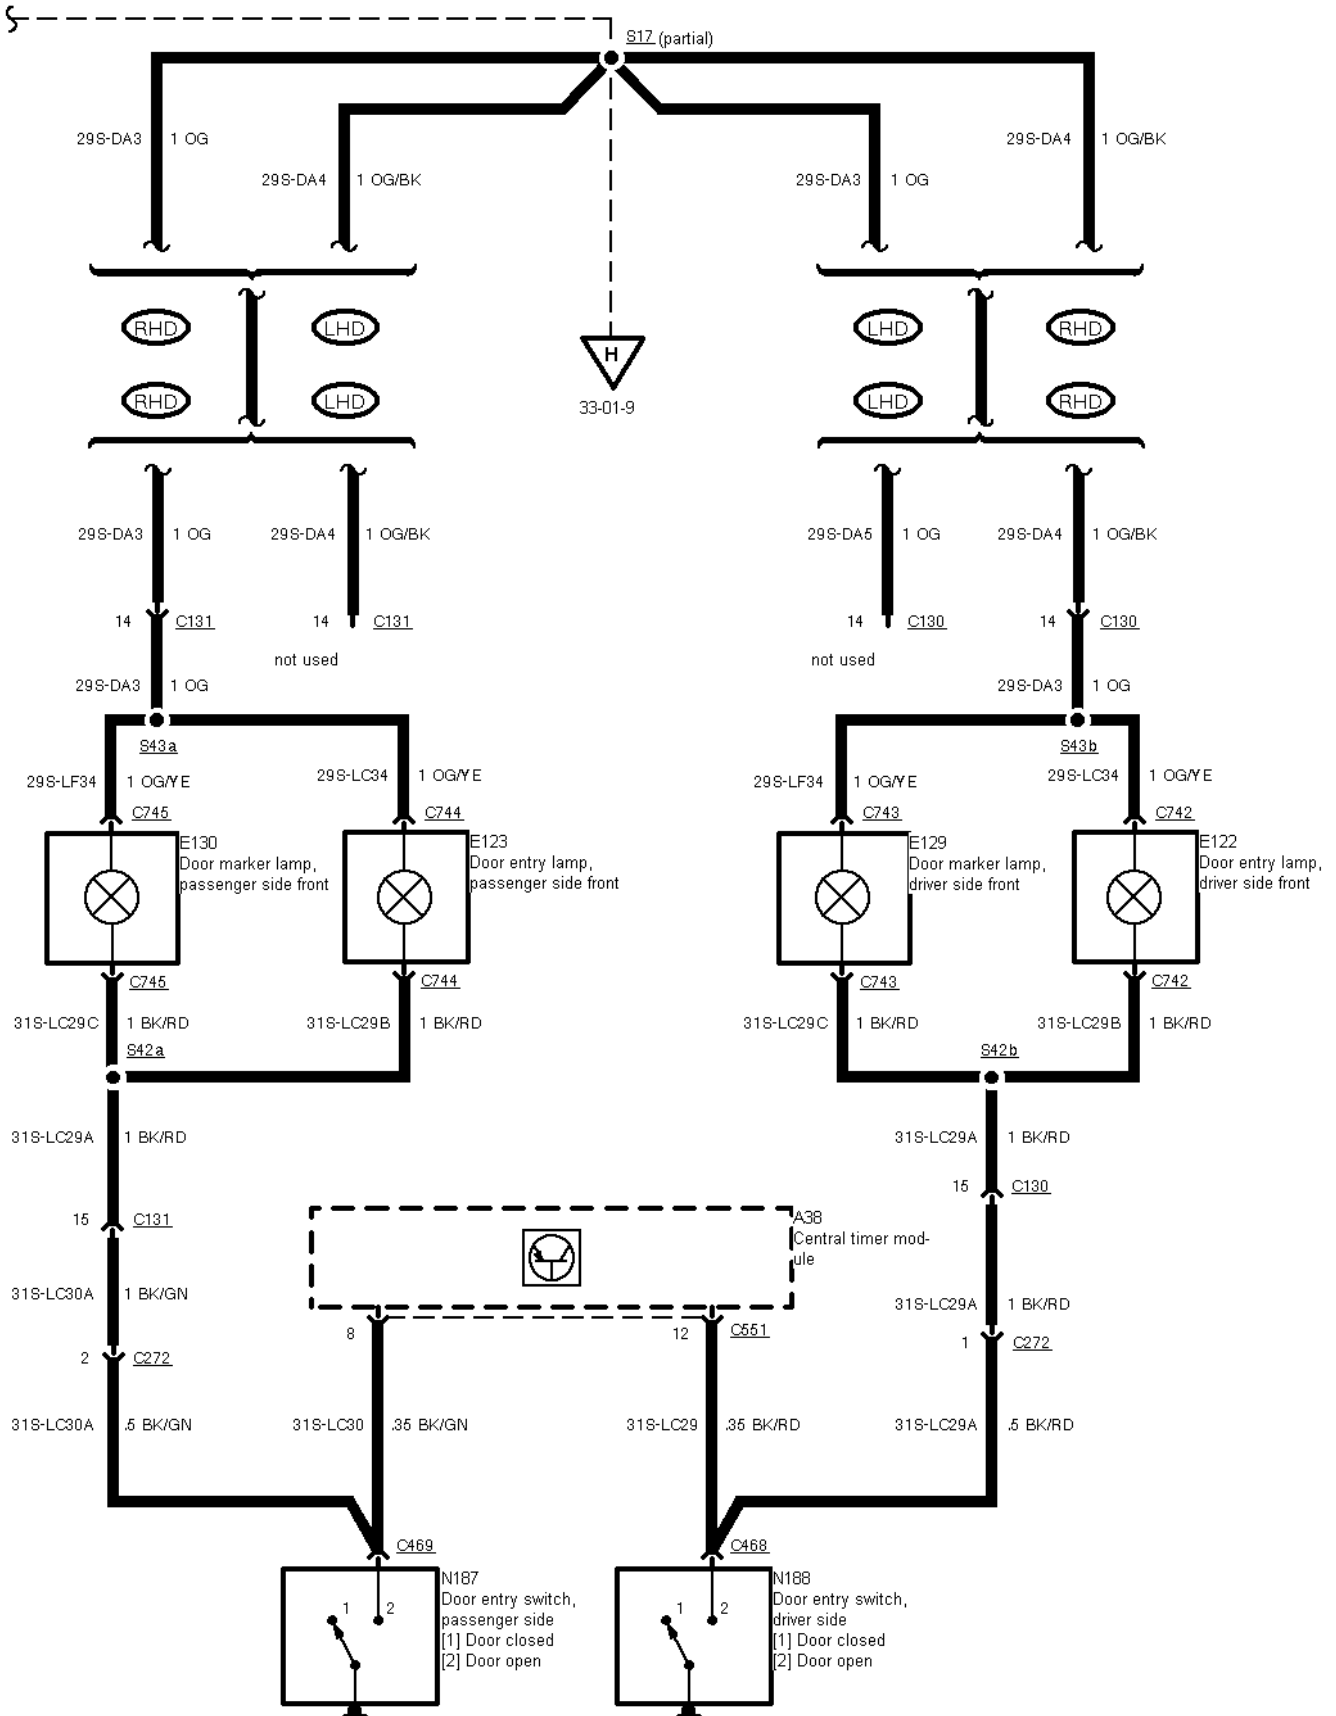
S17 (partial)

29S-DA3 1 OG
29S-DA4 1 OG/BK
29S-DA3 1 OG
29S-DA4 1 OG/BK

RHD LHD
RHD LHD

H
33-01-9

LHD RHD
LHD RHD

29S-DA3 1 OG
29S-DA4 1 OG/BK
29S-DA5 1 OG
29S-DA4 1 OG/BK

14 C131
14 C131
not used
14 C130
not used
14 C130

29S-DA3 1 OG
29S-DA3 1 OG

S43a
S43b

29S-LF34 1 OG/YE
C745
29S-LC34 1 OG/YE
C744
29S-LF34 1 OG/YE
C743
29S-LC34 1 OG/YE
C742

E130
Door marker lamp, passenger side front

E123
Door entry lamp, passenger side front

E129
Door marker lamp, driver side front

E122
Door entry lamp, driver side front

C745
C744
C743
C742

31S-LC29C 1 BK/RD
31S-LC29B 1 BK/RD
31S-LC29C 1 BK/RD
31S-LC29B 1 BK/RD

S42a
S42b

31S-LC29A 1 BK/RD
31S-LC29A 1 BK/RD

15 C131
15 C130

A38
Central timer module

31S-LC30A 1 BK/GN
31S-LC29A 1 BK/RD

2 C272
8
12 C551
1 C272

31S-LC30A .5 BK/GN
31S-LC30 .35 BK/GN
31S-LC29 .35 BK/RD
31S-LC29A .5 BK/RD

C469
C468

1 2
N187
Door entry switch, passenger side
[1] Door closed
[2] Door open

1 2
N188
Door entry switch, driver side
[1] Door closed
[2] Door open